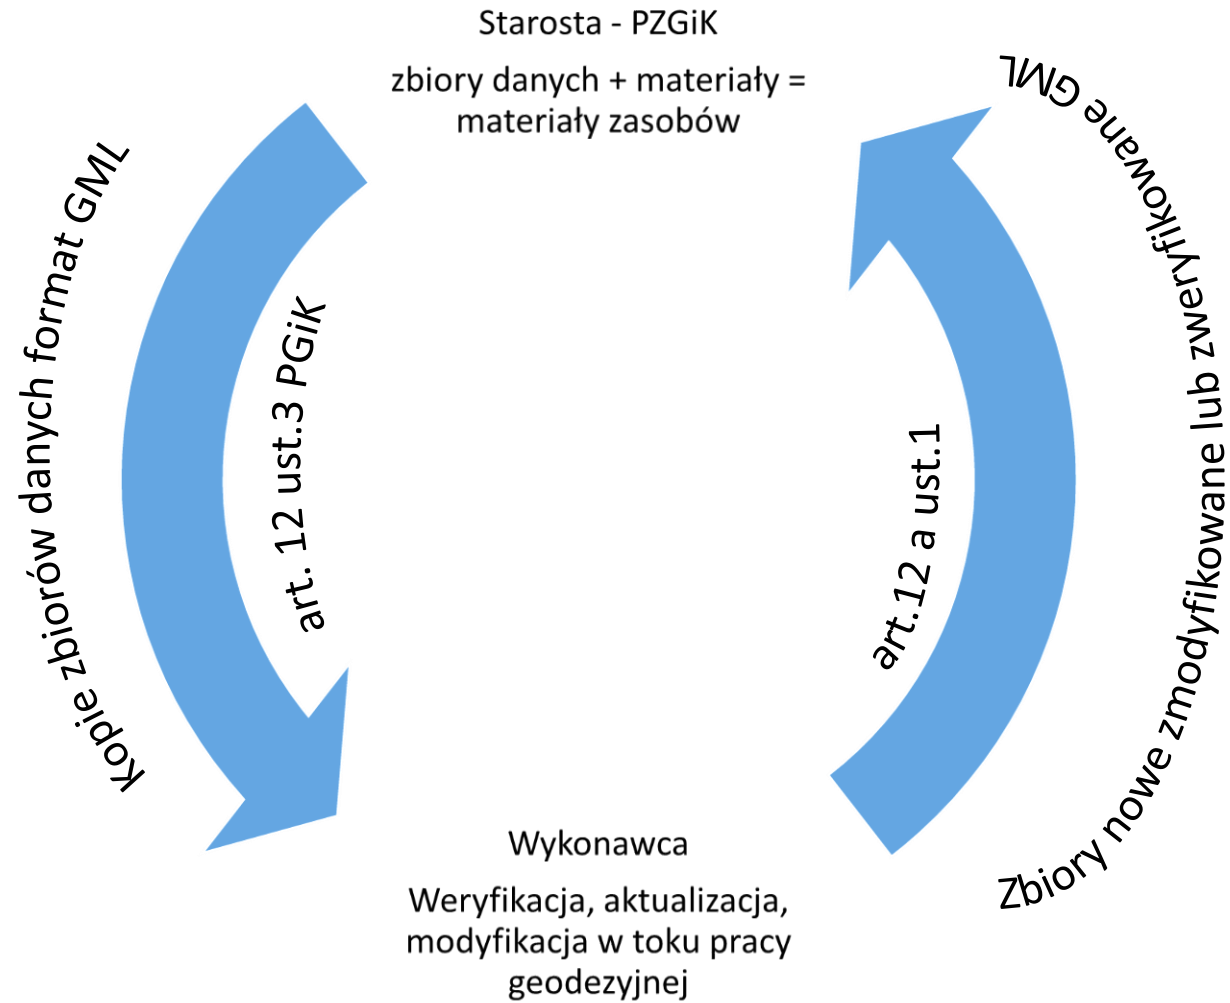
Starosta - PZGiK

zbiory danych + materiały = materiały zasobów

Kopie zbiorów danych format GML

art. 12 ust.3 PGiK

art.12 a ust.1

Zbiory nowe zmodyfikowane lub zweryfikowane GML

Wykonawca

Weryfikacja, aktualizacja, modyfikacja w toku pracy geodezyjnej